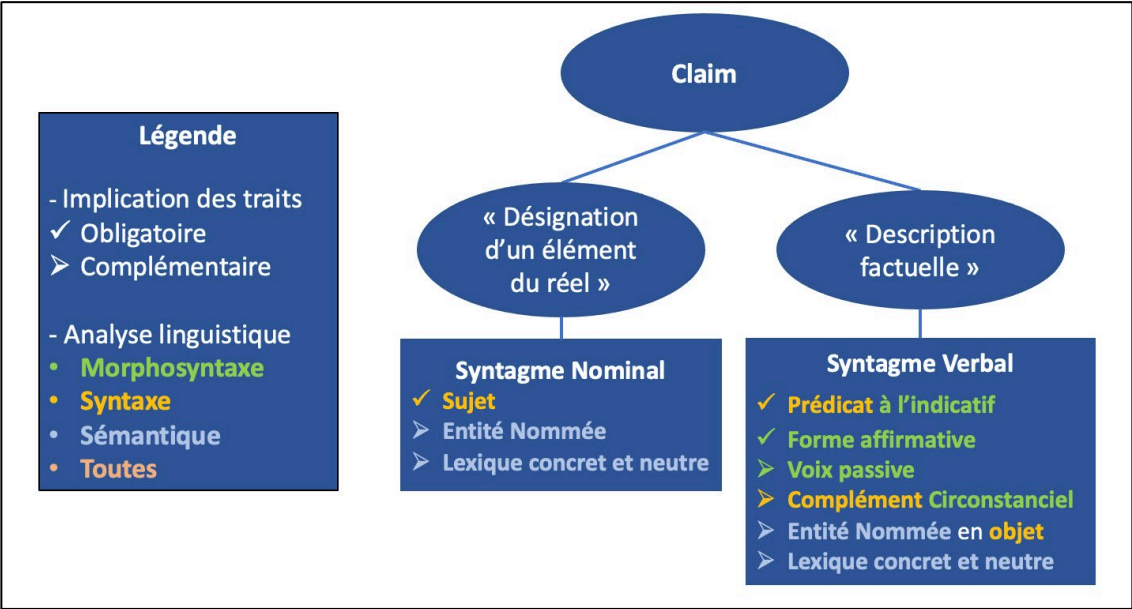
Légende

- Implication des traits
✓ Obligatoire
➢ Complémentaire

- Analyse linguistique
• Morphosyntaxe
• Syntaxe
• Sémantique
• Toutes

Claim

« Désignation d'un élément du réel »

« Description factuelle »

Syntagme Nominal
✓ Sujet
➢ Entité Nommée
➢ Lexique concret et neutre

Syntagme Verbal
✓ Prédicat à l'indicatif
✓ Forme affirmative
➢ Voix passive
➢ Complément Circonstanciel
➢ Entité Nommée en objet
➢ Lexique concret et neutre